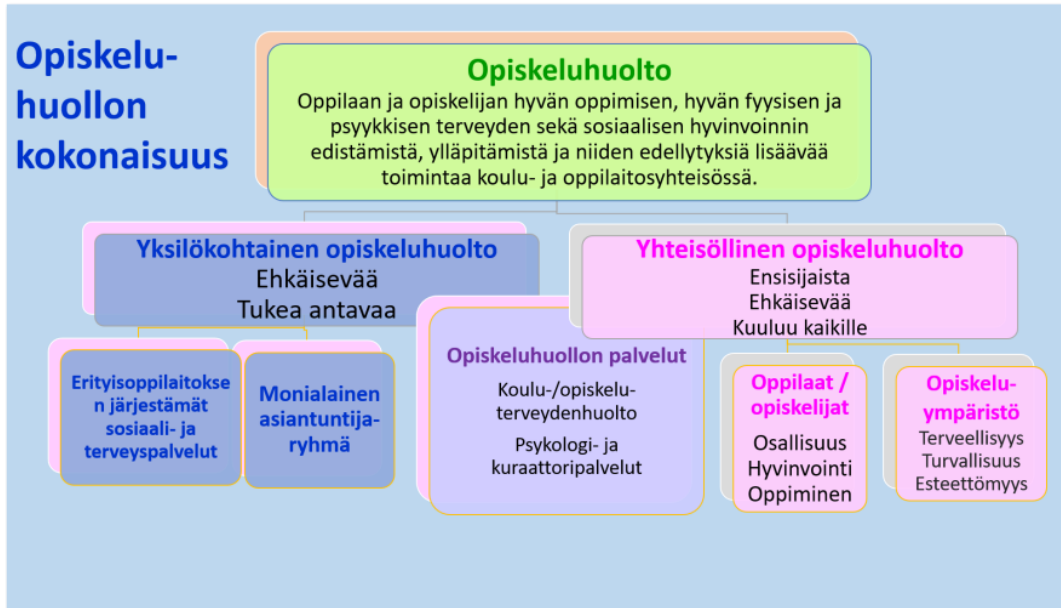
Opiskeluhuollon kokonaisuus

Opiskeluhuolto
Oppilaan ja opiskelijan hyvän oppimisen, hyvän fyysisen ja psyykkisen terveyden sekä sosiaalisen hyvinvoinnin edistämistä, ylläpitämistä ja niiden edellytyksiä lisäävää toimintaa koulu- ja oppilaitosyhteisössä.

Yksilökohtainen opiskeluhuolto
Ehkäisevää
Tukea antavaa

Erityisoppilaitoksen järjestämät sosiaali- ja terveyspalvelut

Monialainen asiantuntijaryhmä

Opiskeluhuollon palvelut
Koulu-/opiskeluterveydenhuolto
Psykologi- ja kuraattoripalvelut

Yhteisöllinen opiskeluhuolto
Ensisijaista
Ehkäisevää
Kuuluu kaikille

Oppilaat / opiskelijat
Osallisuus
Hyvinvointi
Oppiminen

Opiskeluympäristö
Terveellisyys
Turvallisuus
Esteettömyys